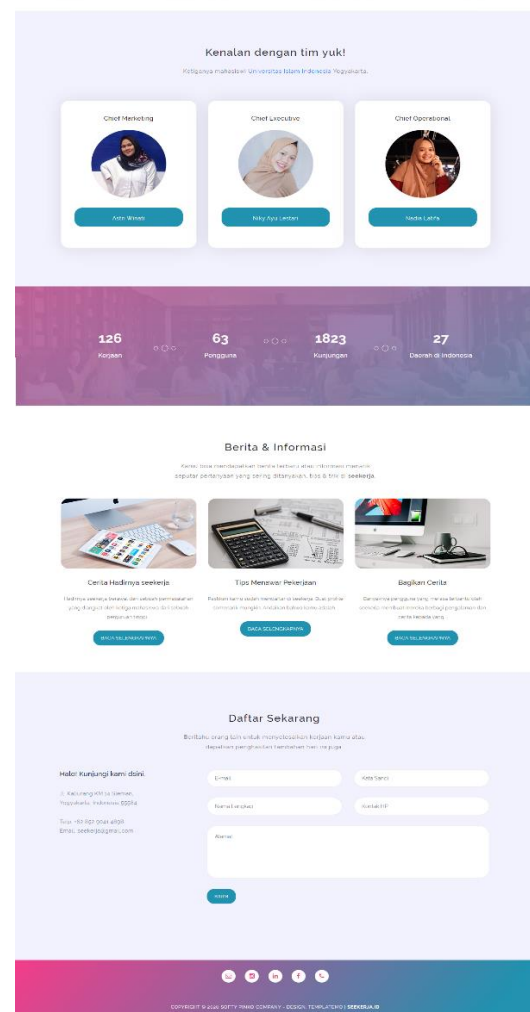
Kenalan dengan tim yuk!

Ketiganya mahasiswi Universitas Islam Indonesia Yogyakarta.

Chief Marketing

Astri Wisesi

Chief Executive

Niky Ayu Lestari

Chief Operasional

Nadia Latifa

126
Kerjaan

63
Pengguna

1823
Kunjungan

27
Daerah di Indonesia

Berita & Informasi

Kamu bisa mendapatkan berita terbaru atau informasi menarik seputar pekerjaan yang sering ditanyakan, tips & trik di seekerja.

Cerita Hadirnya seekerja

Hadirnya seekerja berawal dari sebuah permasalahan yang diangkat oleh ketiga mahasiswa ini di industri pekerjaan lokal.

BACA SELENGKAPNYA

Tips Menawar Pekerjaan

Pastikan kamu sudah memahami isi seekerja. Buat profile semenarik mungkin. Andalkan kalian terus sibuk.

BACA SELENGKAPNYA

Bagikan Cerita

Ceritakan pengalaman yang menarik kalian. Bisa jadi cerita memberi mereka berbagi pengalaman dan cerita kepada yang...

BACA SELENGKAPNYA

Daftar Sekarang

Berilah banyak orang lain untuk menyelesaikan kerjaan kamu atau dapatkan penghasilan tambahan hari ini juga.

Halo! Kunjungi kami disini.

Jl. Kaliurang KM 14 Sleman, Yogyakarta, Indonesia 55584

Telp: +62 857 0041 4898
Email: seekerja@gmail.com

Email

Kata Sandi

Nama Lengkap

Kontak HP

Alamat

Kirim

COPYRIGHT © 2020 SOFTY PINKO COMPANY - DESIGN: TEMPLATEMO | SEEKERJA.ID